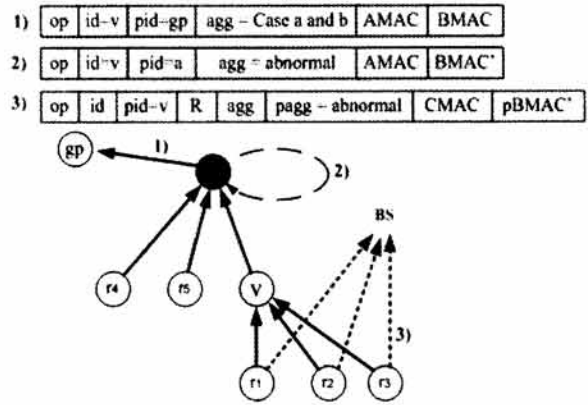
1)

| op | id=v | pid=gp | agg = Case a and b | AMAC | BMAC |
|---|---|---|---|---|---|

2)

| op | id=v | pid=a | agg = abnormal | AMAC | BMAC' |
|---|---|---|---|---|---|

3)

| op | id | pid=v | R | agg | pagg = abnormal | CMAC | pBMAC' |
|---|---|---|---|---|---|---|---|

gp
1)
2)
BS
r4
r5
V
3)
r1
r2
r3